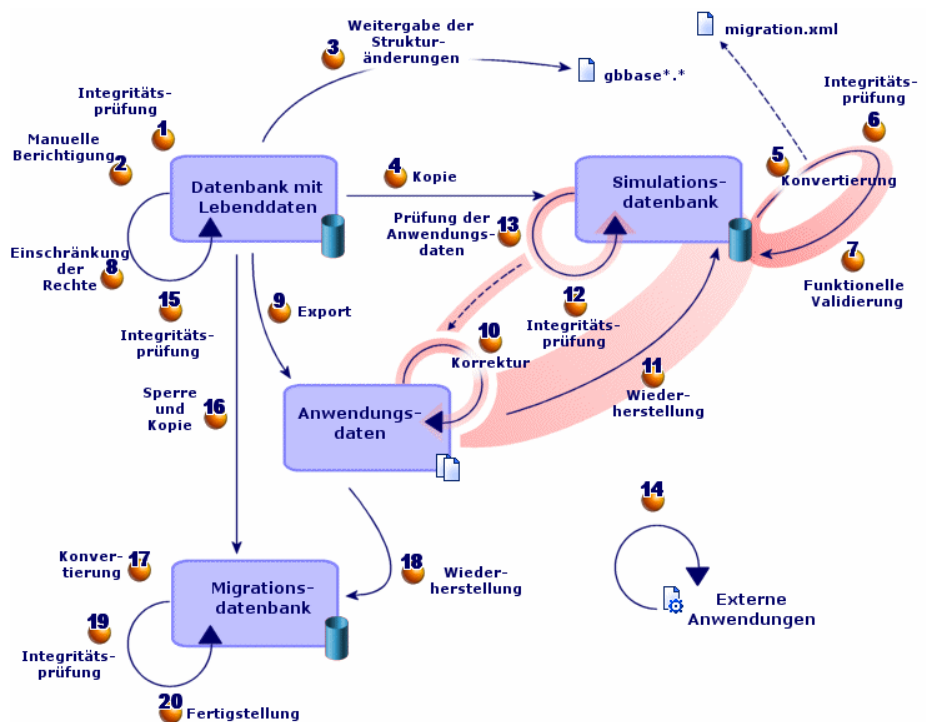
3 Weitergabe der Strukturänderungen

gbbase*.*

migration.xml

Integritätsprüfung 1

Manuelle Berichtigung 2

Datenbank mit Lebenddaten

4 Kopie

Simulationsdatenbank

5 Konvertierung

Integritätsprüfung 6

7 Funktionelle Validierung

Prüfung der Anwendungsdaten 13

Einschränkung der Rechte 8

15 Integritätsprüfung

9 Export

12 Integritätsprüfung

10 Korrektur

11 Wiederherstellung

Sperre und Kopie 16

Anwendungsdaten

14

Konvertierung 17

Migrationsdatenbank

18 Wiederherstellung

Externe Anwendungen

19 Integritätsprüfung

20 Fertigstellung